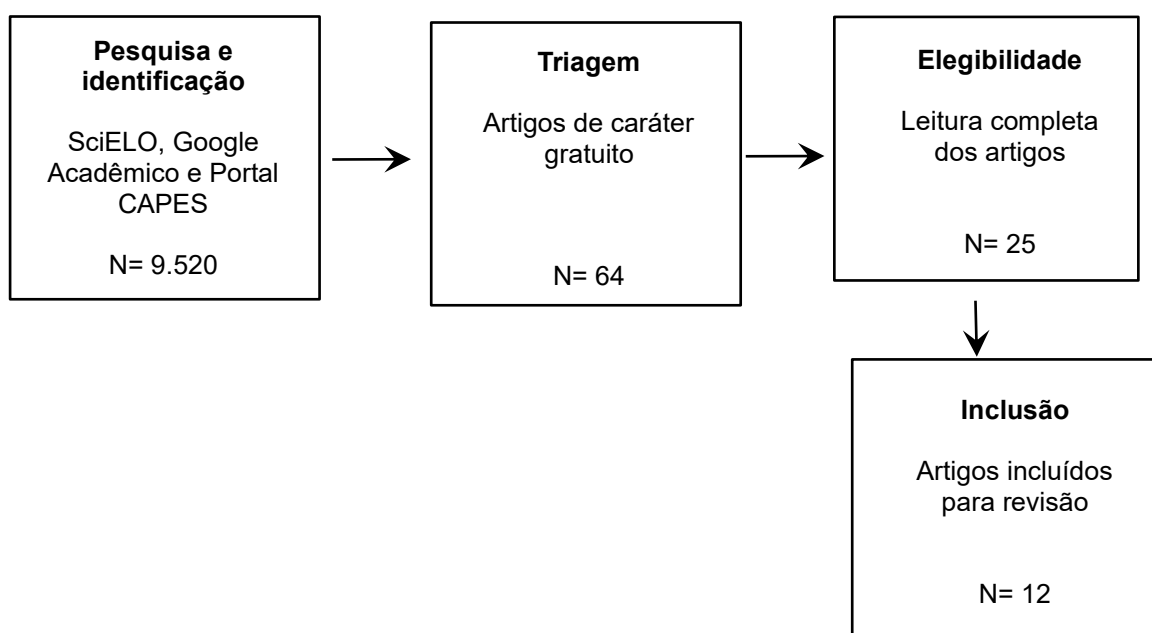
Pesquisa e identificação

SciELO, Google Acadêmico e Portal CAPES

N= 9.520

Triagem

Artigos de caráter gratuito

N= 64

Elegibilidade

Leitura completa dos artigos

N= 25

Inclusão

Artigos incluídos para revisão

N= 12